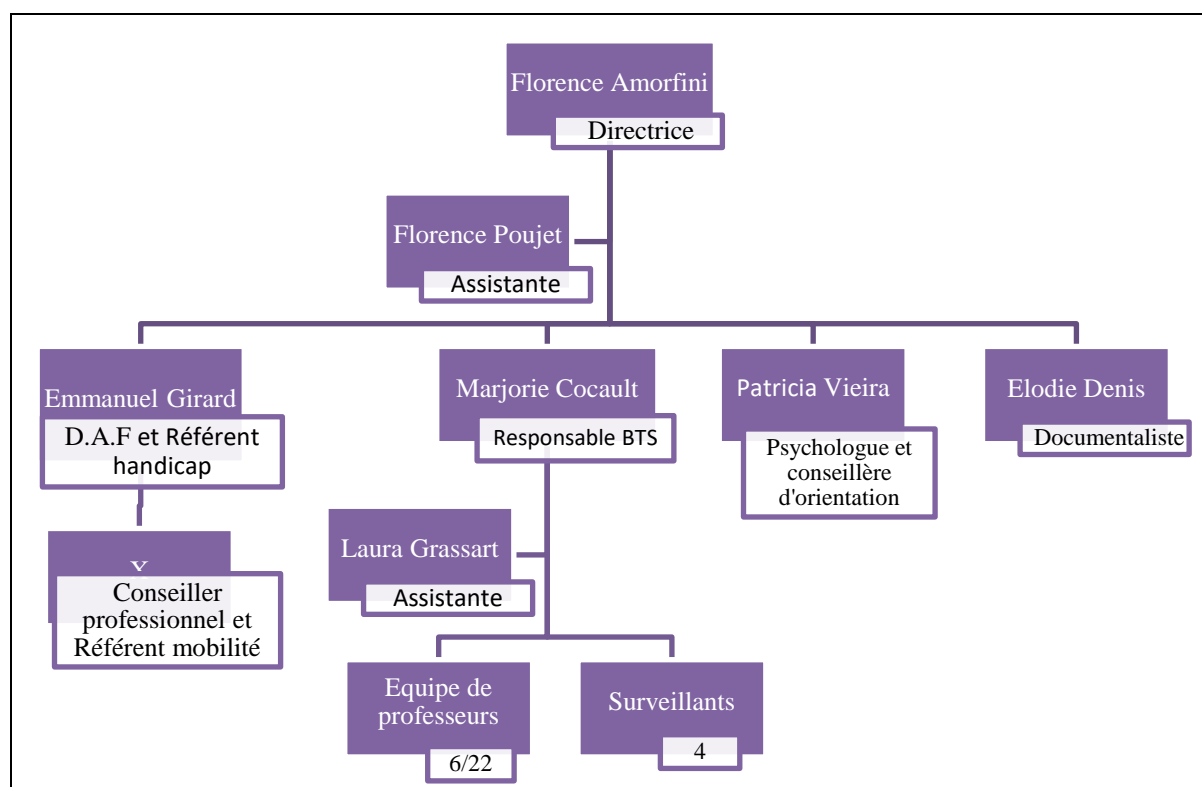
Florence Amorfini
Directrice

Florence Poujet
Assistante

Emmanuel Girard
D.A.F et Référent handicap

X
Conseiller professionnel et Référent mobilité

Marjorie Cocault
Responsable BTS

Laura Grassart
Assistante

Equipe de professeurs
6/22

Surveillants
4

Patricia Vieira
Psychologue et conseillère d'orientation

Elodie Denis
Documentaliste